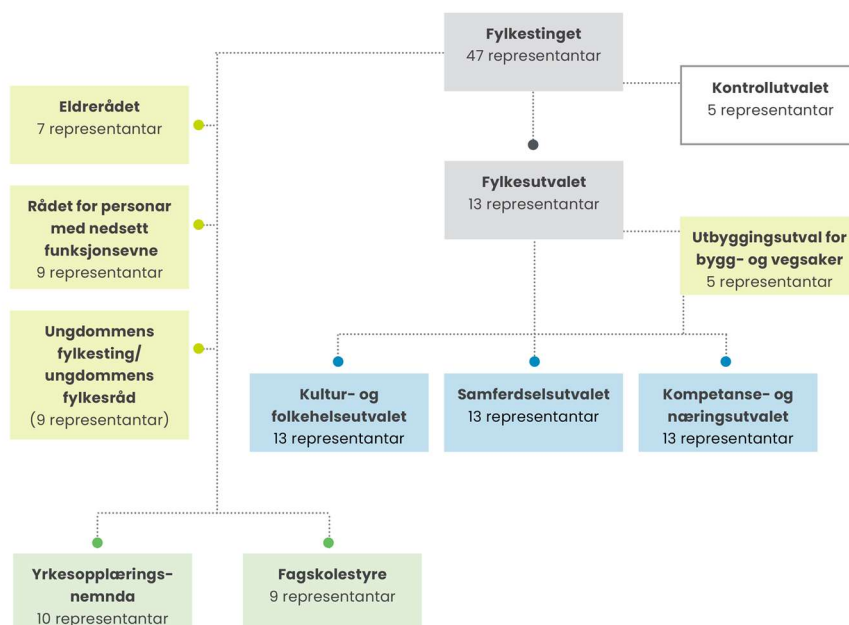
Fylkestinget
47 representantar

Kontrollutvalet
5 representantar

Eldrerådet
7 representantar

Rådet for personar med nedsett funksjonsevne
9 representantar

Ungdommens fylkesting/ ungdommens fylkesråd
(9 representantar)

Fylkesutvalet
13 representantar

Utbyggingsutval for bygg- og vegsaker
5 representantar

Kultur- og folkehelseutvalet
13 representantar

Samferdselsutvalet
13 representantar

Kompetanse- og næringsutvalet
13 representantar

Yrkesopplæringsnemnda
10 representantar

Fagskolestyre
9 representantar